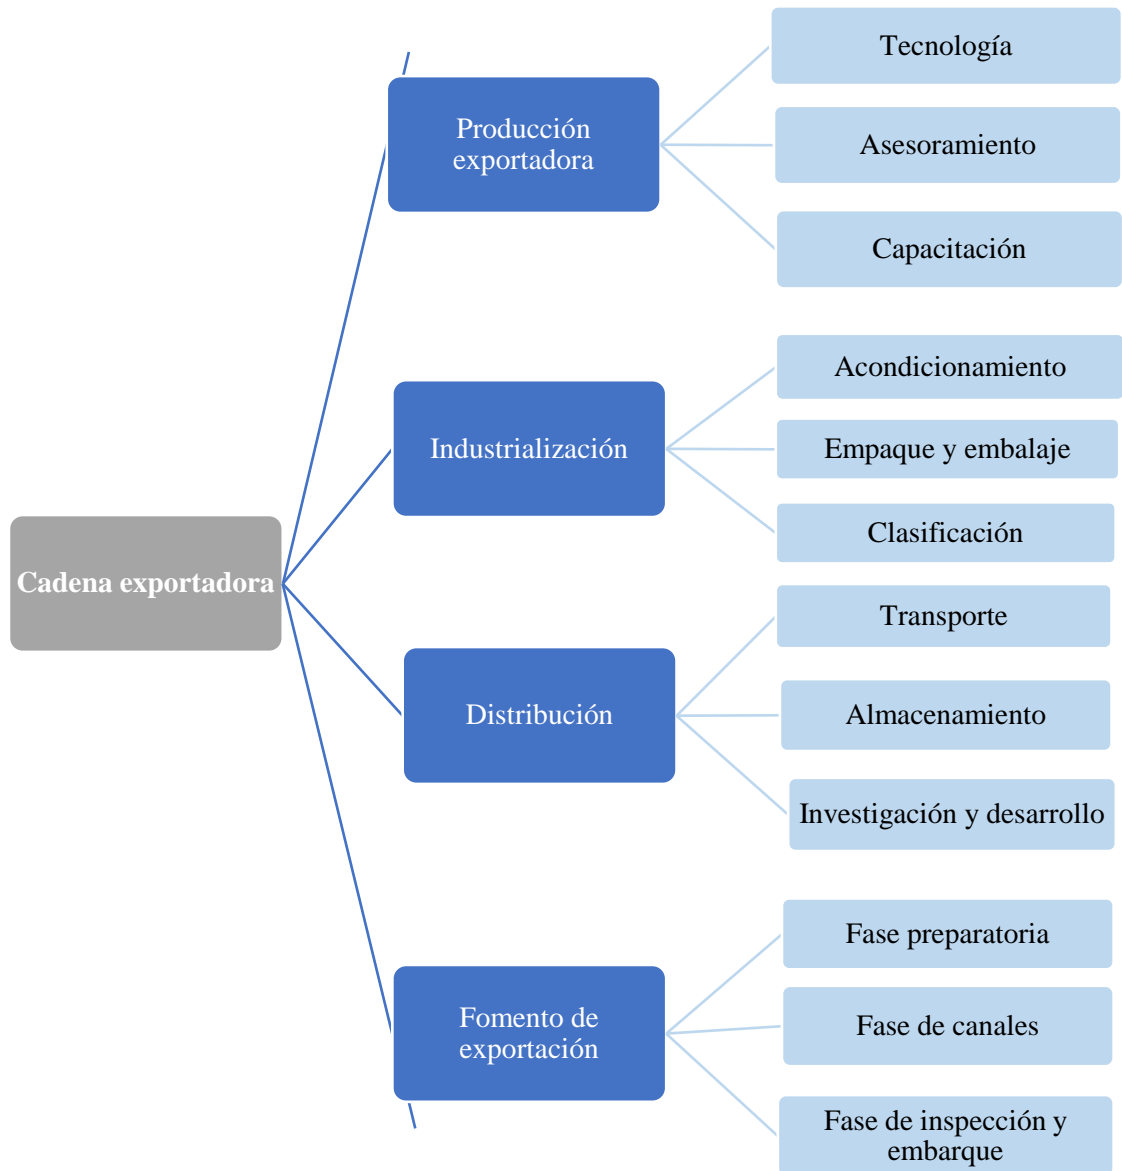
Cadena exportadora

Producción exportadora

Tecnología

Asesoramiento

Capacitación

Industrialización

Acondicionamiento

Empaque y embalaje

Clasificación

Distribución

Transporte

Almacenamiento

Investigación y desarrollo

Fomento de exportación

Fase preparatoria

Fase de canales

Fase de inspección y embarque